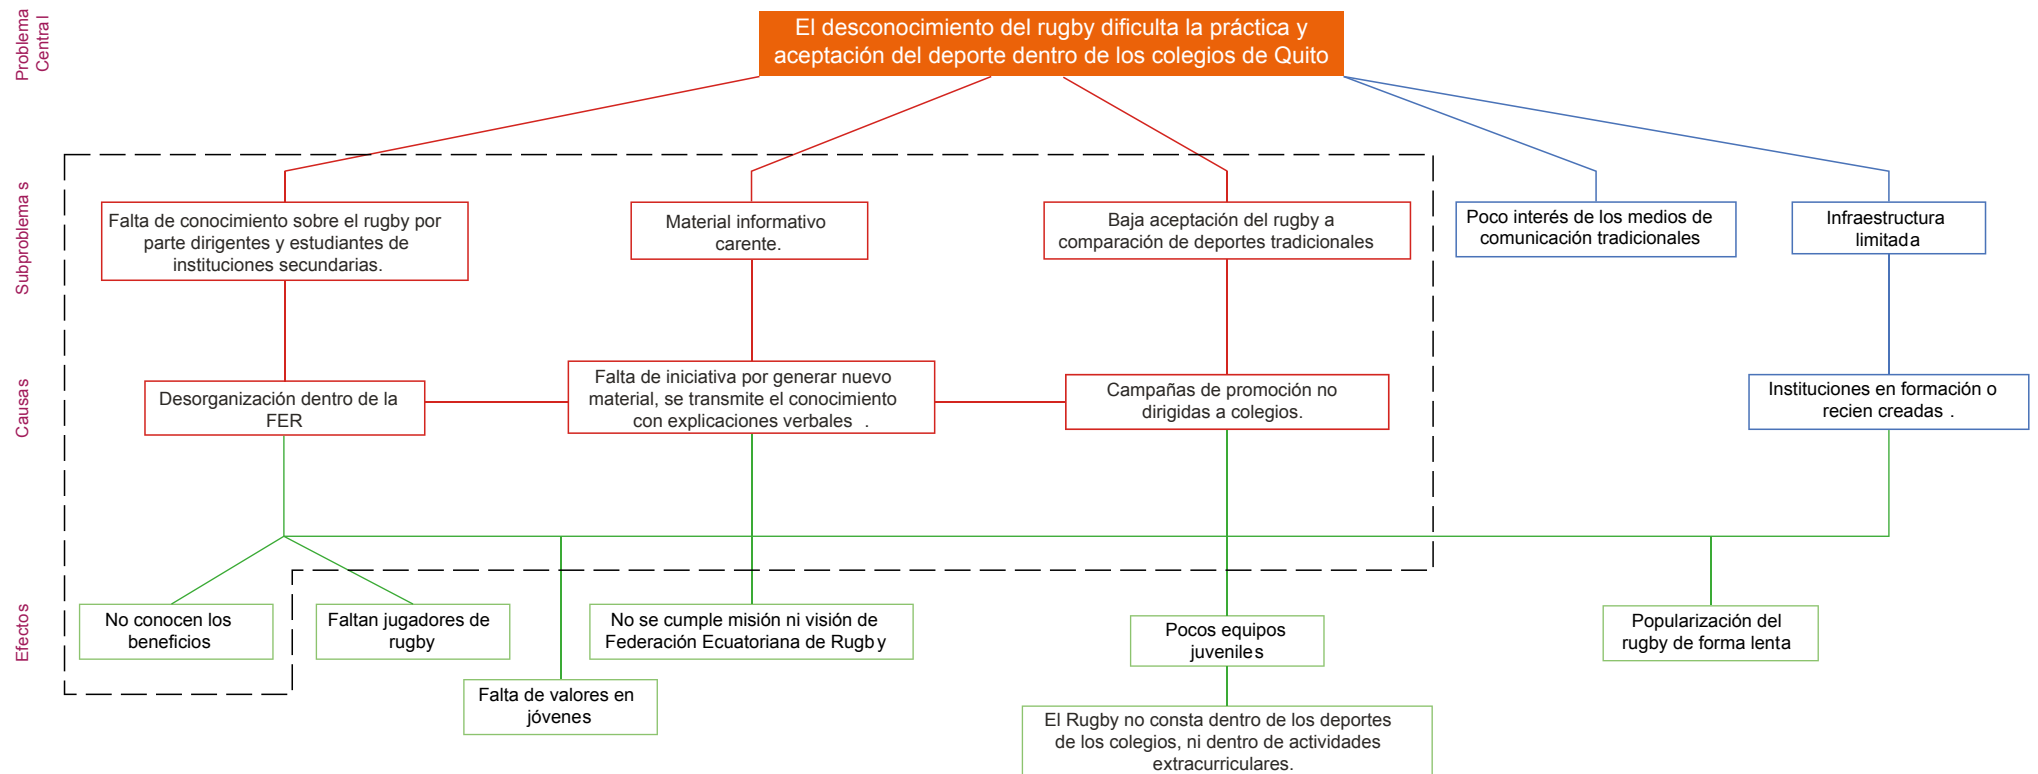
Problema Central

El desconocimiento del rugby dificulta la práctica y aceptación del deporte dentro de los colegios de Quito

Subproblemas

Falta de conocimiento sobre el rugby por parte dirigentes y estudiantes de instituciones secundarias.

Material informativo carente.

Baja aceptación del rugby a comparación de deportes tradicionales

Poco interés de los medios de comunicación tradicionales

Infraestructura limitada

Causas

Desorganización dentro de la FER

Falta de iniciativa por generar nuevo material, se transmite el conocimiento con explicaciones verbales .

Campañas de promoción no dirigidas a colegios.

Instituciones en formación o recien creadas .

Efectos

No conocen los beneficios

Faltan jugadores de rugby

Falta de valores en jóvenes

No se cumple misión ni visión de Federación Ecuatoriana de Rugby

Pocos equipos juveniles

El Rugby no consta dentro de los deportes de los colegios, ni dentro de actividades extracurriculares.

Popularización del rugby de forma lenta